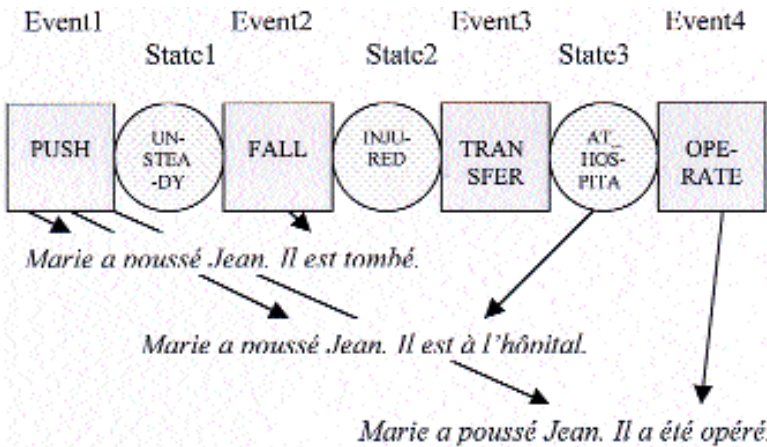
Event1

State1

Event2

State2

Event3

State3

Event4

PUSH

UN-STEA-DY

FALL

INJU-RED

TRAN SFER

AT_ HOS-PITA

OPE-RATE

Marie a poussé Jean. Il est tombé.

Marie a poussé Jean. Il est à l'hôpital.

Marie a poussé Jean. Il a été opéré.